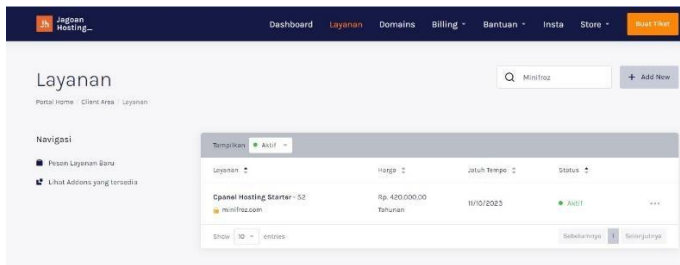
Jagoan Hosting

Dashboard Layanan Domains Billing Bantuan Insta Store Buat Tiket

Layanan

Portal Home / Client Area / Layanan

minifroz

+ Add New

Navigasi

Pesan Layanan Baru

Lihat Addons yang tersedia

Tampilkan Aktif

| Layanan | Harga | Jatuh Tempo | Status | |
|---|---|---|---|---|
| Cpanel Hosting Starter - S2 minifroz.com | Rp. 420.000,00 Tahunan | 11/10/2023 | Aktif | ... |

Show 10 entries

Sebelumnya 1 Selanjutnya